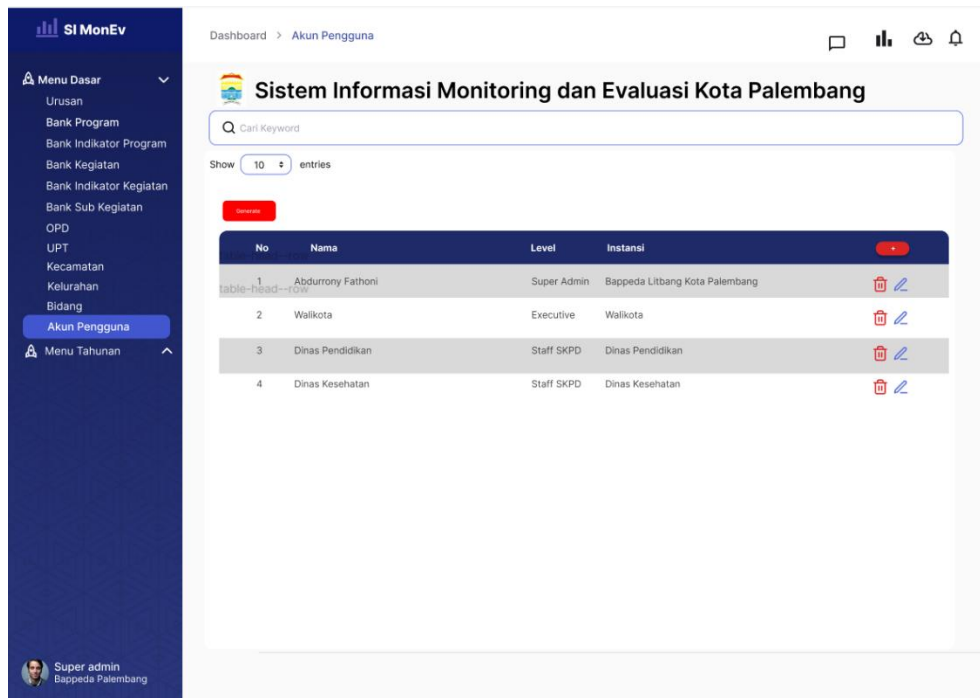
SI MonEv

Menu Dasar
Urusan
Bank Program
Bank Indikator Program
Bank Kegiatan
Bank Indikator Kegiatan
Bank Sub Kegiatan
OPD
UPT
Kecamatan
Kelurahan
Bidang
Akun Pengguna
Menu Tahunan

Super admin
Bappeda Palembang

Dashboard > Akun Pengguna

Sistem Informasi Monitoring dan Evaluasi Kota Palembang

Cari Keyword

Show 10 entries

Generate

table-head--row

| No | Nama | Level | Instansi | + |
|---|---|---|---|---|
| 1 | Abdurrony Fathoni | Super Admin | Bappeda Litbang Kota Palembang | |
| 2 | Walikota | Executive | Walikota | |
| 3 | Dinas Pendidikan | Staff SKPD | Dinas Pendidikan | |
| 4 | Dinas Kesehatan | Staff SKPD | Dinas Kesehatan | |

table-head--row